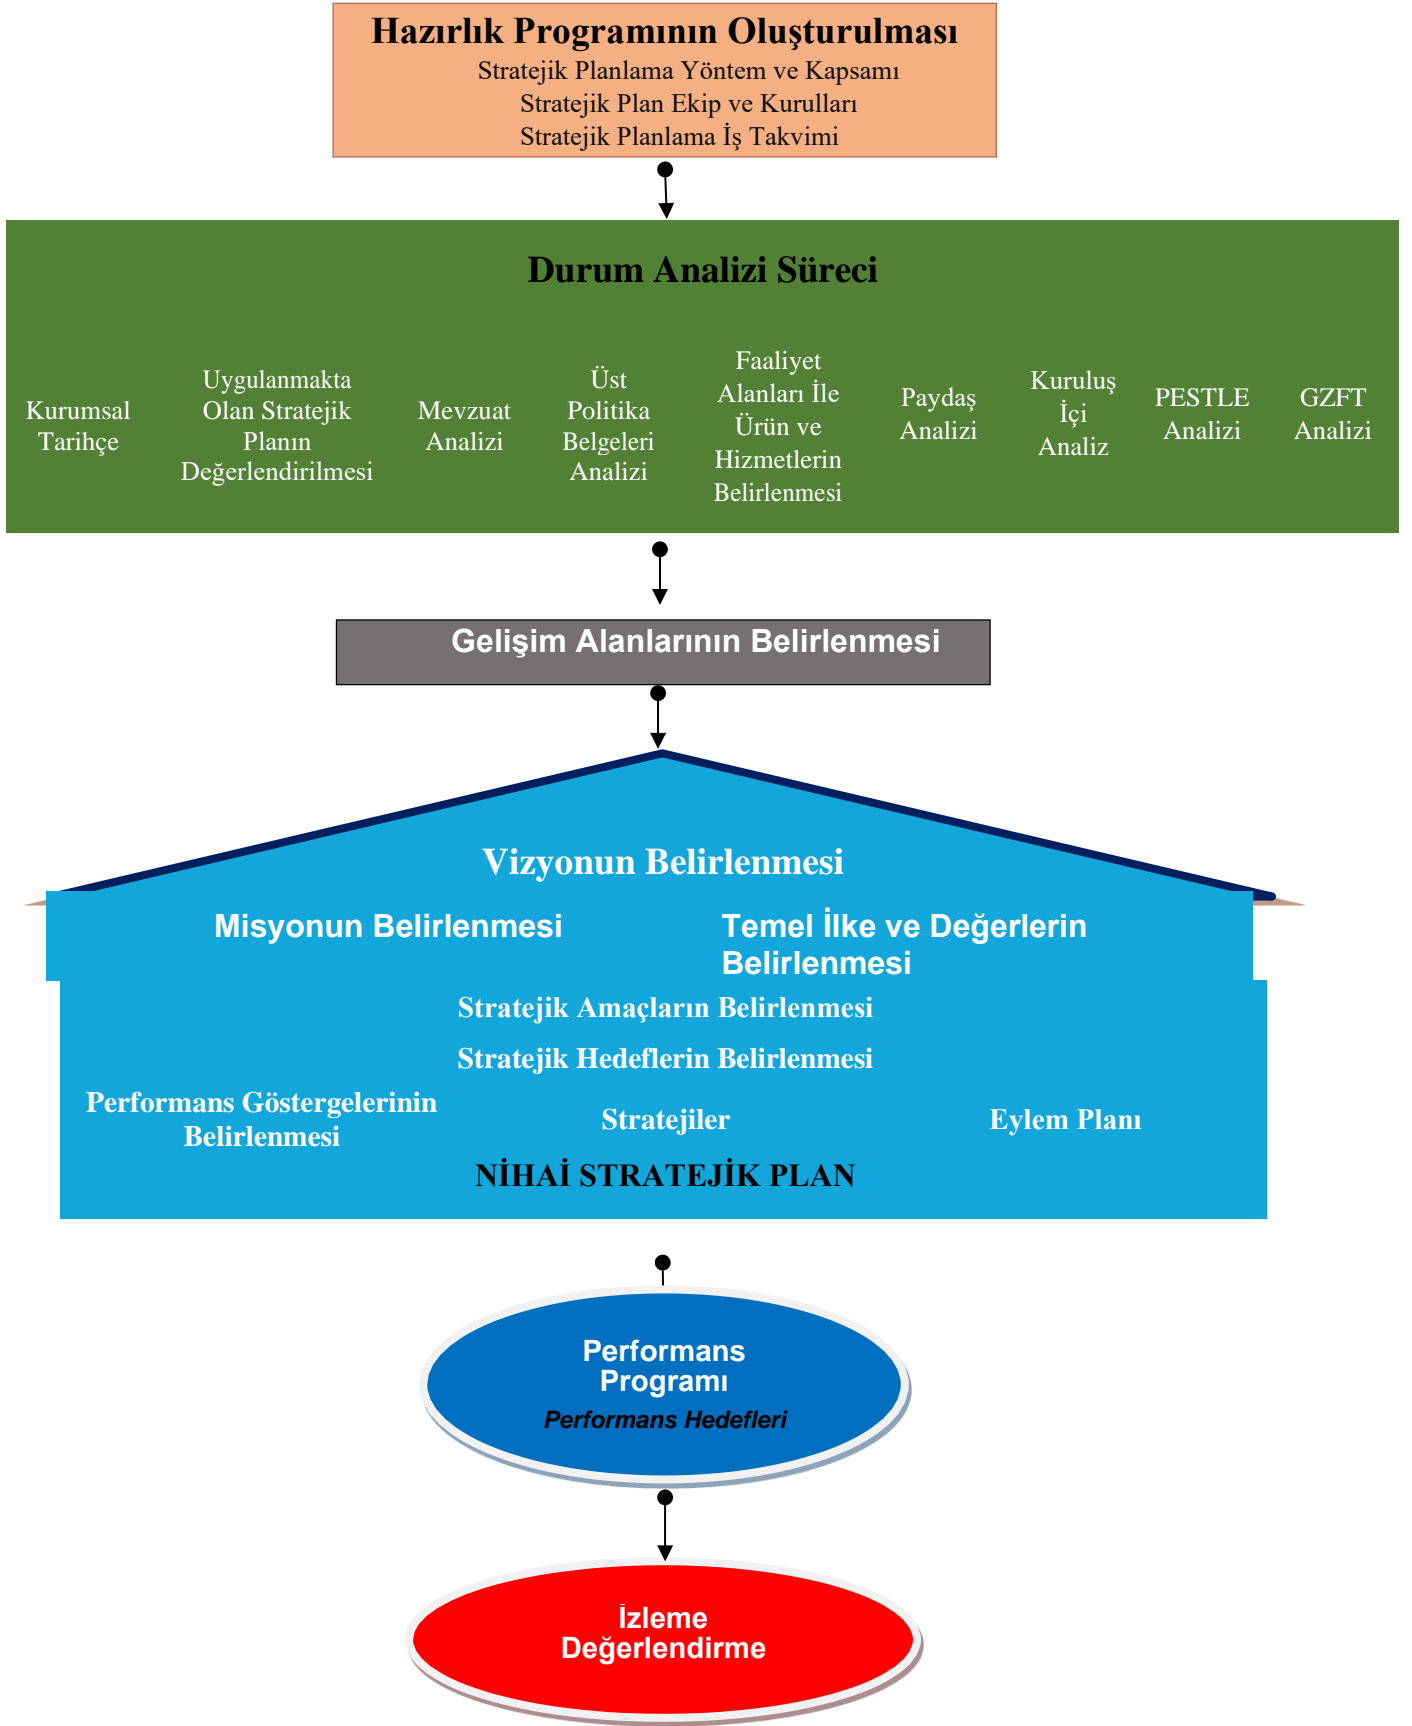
Hazırlık Programının Oluşturulması
Stratejik Planlama Yöntem ve Kapsamı
Stratejik Plan Ekip ve Kurulları
Stratejik Planlama İş Takvimi

Durum Analizi Süreci

Kurumsal Tarihçe

Uygulanmakta Olan Stratejik Planın Değerlendirilmesi

Mevzuat Analizi

Üst Politika Belgeleri Analizi

Faaliyet Alanları İle Ürün ve Hizmetlerin Belirlenmesi

Paydaş Analizi

Kuruluş İçi Analiz

PESTLE Analizi

GZFT Analizi

Gelişim Alanlarının Belirlenmesi

Vizyonun Belirlenmesi

Misyonun Belirlenmesi

Temel İlke ve Değerlerin Belirlenmesi

Stratejik Amaçların Belirlenmesi

Stratejik Hedeflerin Belirlenmesi

Performans Göstergelerinin Belirlenmesi

Stratejiler

Eylem Planı

NİHAİ STRATEJİK PLAN

Performans Programı
Performans Hedefleri

İzleme Değerlendirme